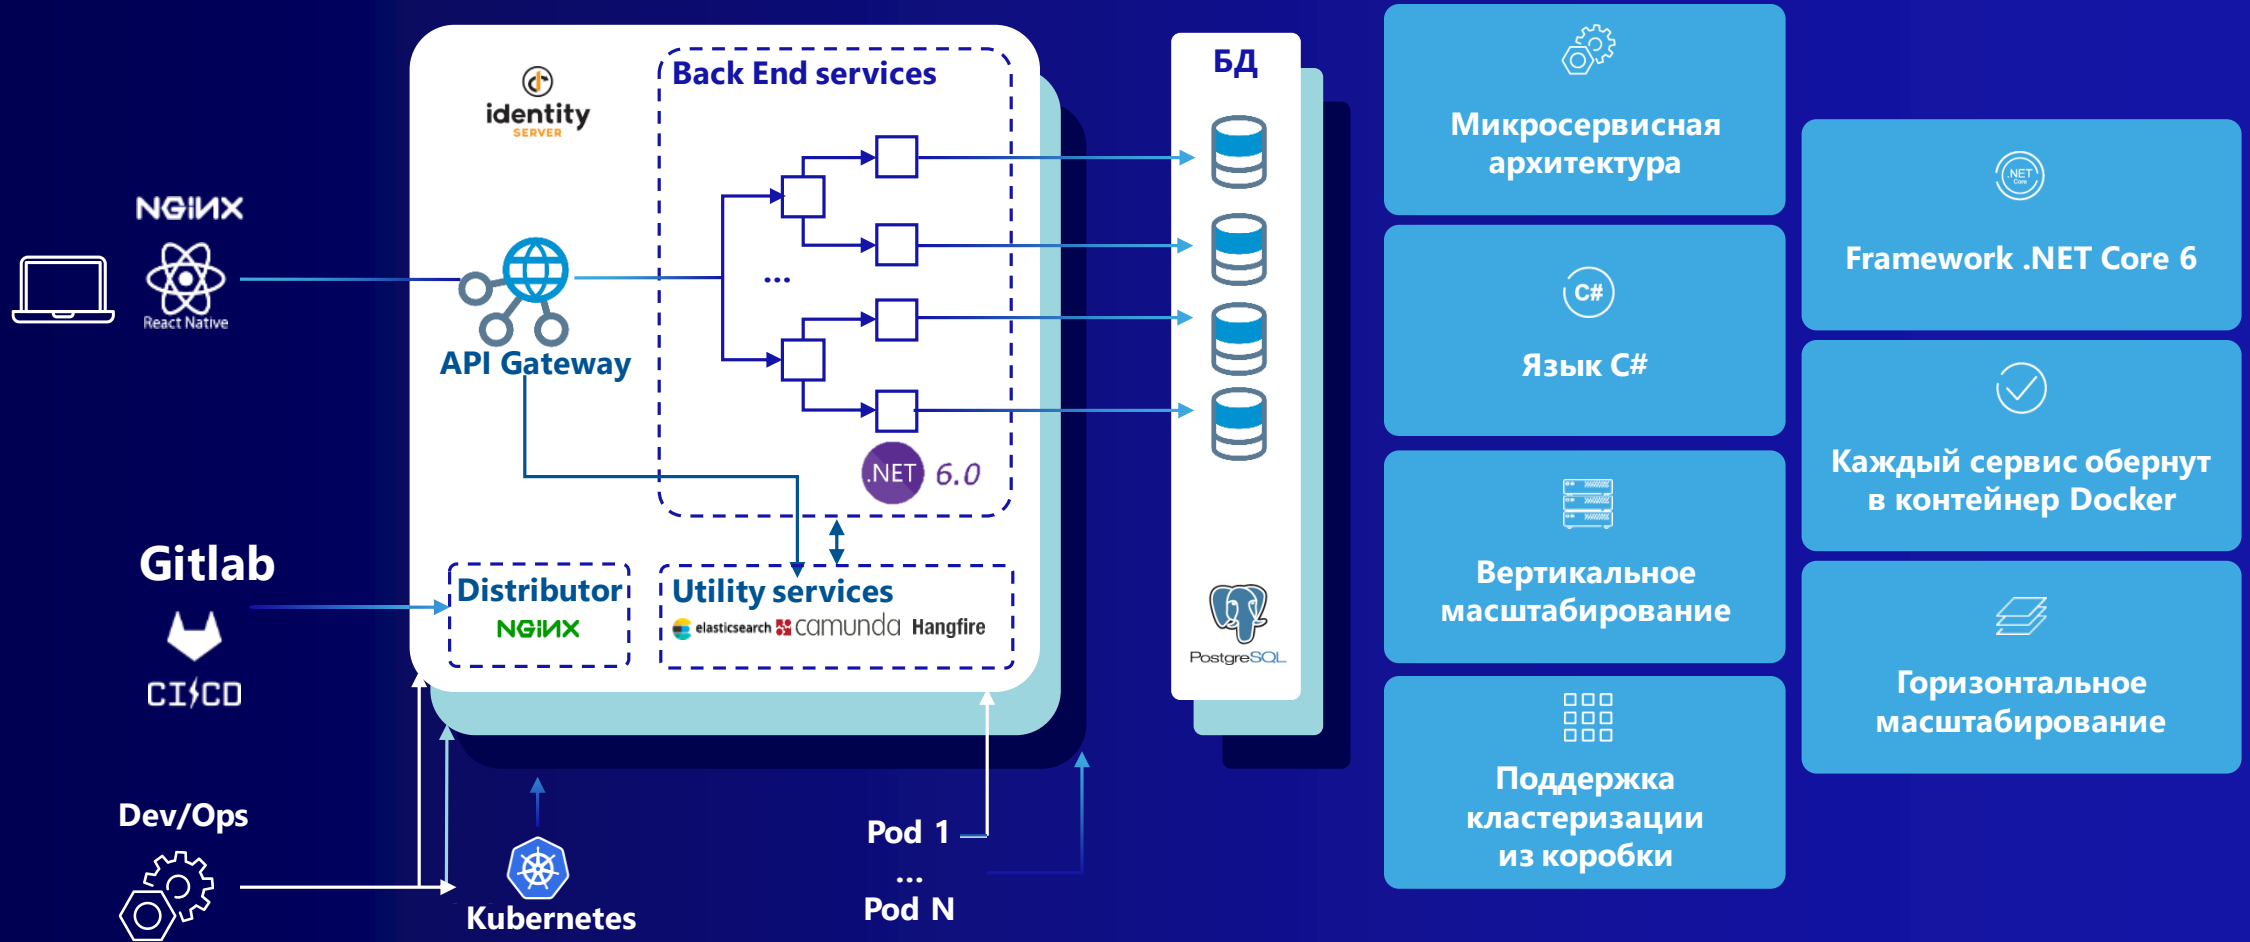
NGINX

React Native

identity SERVER

Back End services

API Gateway

...

.NET 6.0

Gitlab

CI/CD

Distributor NGINX

Utility services elasticsearch camunda Hangfire

Dev/Ops

Kubernetes

Pod 1

...

Pod N

БД

PostgreSQL

Микросервисная архитектура

Язык C#

Вертикальное масштабирование

Поддержка кластеризации из коробки

.NET Core

Framework .NET Core 6

Каждый сервис обернут в контейнер Docker

Горизонтальное масштабирование